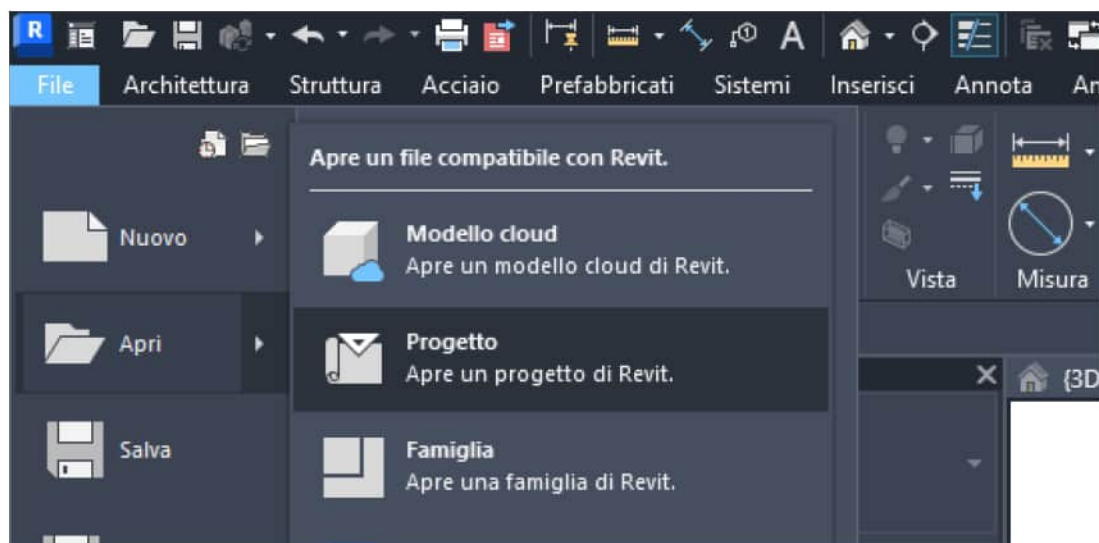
R

File Architettura Struttura Acciaio Prefabbricati Sistemi Inserisci Annota An

Nuovo

Apri

Salva

Apre un file compatibile con Revit.

Modello cloud
Apre un modello cloud di Revit.

Progetto
Apre un progetto di Revit.

Famiglia
Apre una famiglia di Revit.

Vista

Misura

{3D